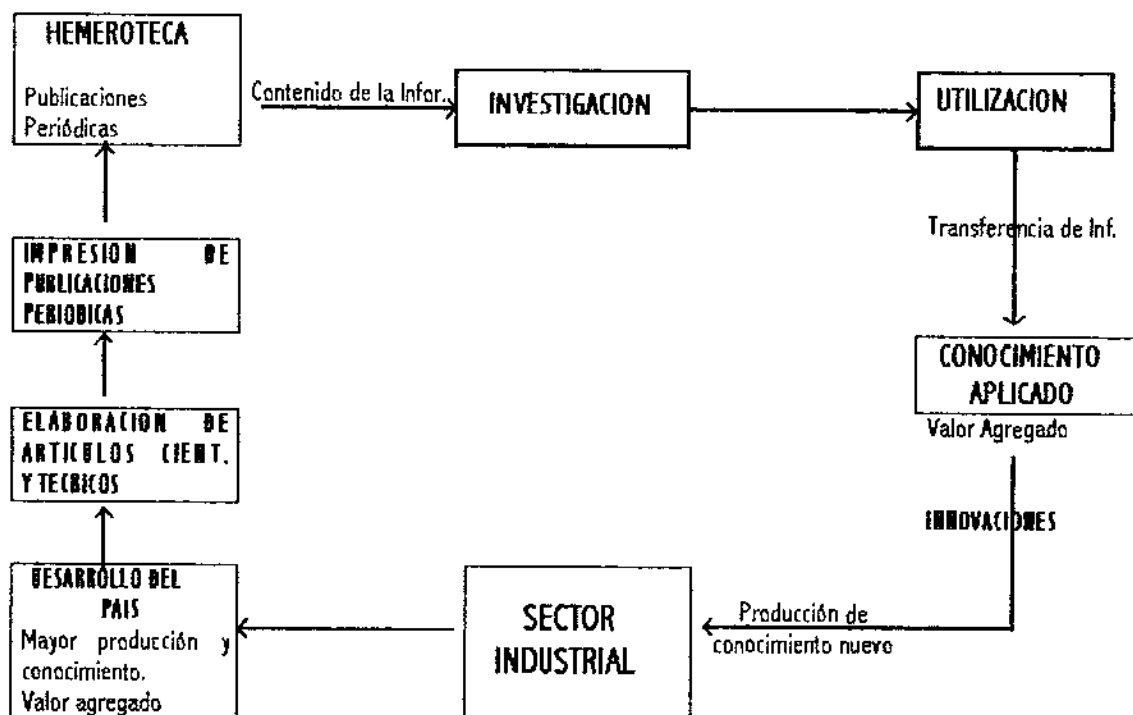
HEMEROTECA

Publicaciones Periódicas

Contenido de la Infor.

INVESTIGACION

UTILIZACION

Transferencia de Inf.

CONOCIMIENTO APLICADO

Valor Agregado

INNOVACIONES

Producción de conocimiento nuevo

SECTOR INDUSTRIAL

DESARROLLO DEL PAIS

Mayor producción y conocimiento.

Valor agregado

ELABORACION DE ARTICULOS CIENT. Y TECNICOS

IMPRESION DE PUBLICACIONES PERIODICAS